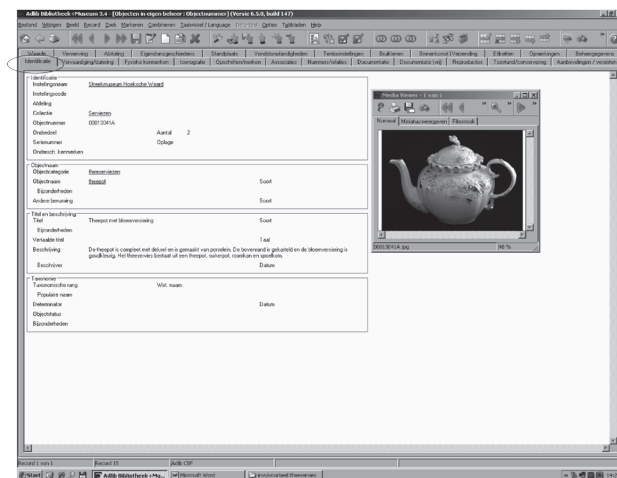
Adlib Bibliotheek +Museum 3.4 - [Objecten in eigen beheer (Objectnummer) (Versie 6.5.0, build 147)]

Bestand Wijzigen Beeld Record Deel Markeren Gereedschap Taalwissel / Language Opties Tijdfasen Help

Waarde | Vervaardiging | Afdeling | Eigendomsgeschiedenis | Standplaats | Verzekeringsgegevens | Tentoonstellingen | Bruiklenen | Verwerving / Vervreemding | Etiketten | Opmerkingen | Beheersgegevens
Identificatie | Vervaardiging/datering | Fysieke kenmerken | Iconografie | Opschriften/merken | Associaties | Nummers/relaties | Documentatie | Documentatie (vrij) | Reproducties | Toestand/conservering | Aanbevelingen / verstrekken

Identificatie
Instellingsnaam Streekmuseum Hoeksche Waard
Instellingscode
Afdeling
Collectie Serviezen
Objectnummer 00013041A
Onderdeel Aantal 2
Seriesnummer Oplage
Onderdeel. kenmerken

Objectnaam
Objectcategorie theeservies
Objectnaam theepot Soort
Andere benaming Soort

Titel en beschrijving
Titel Theepot met bloemversiering Soort
Bijzonderheden
Variabele titel Taal
Beschrijving De theepot is compleet met deksel en is gemaakt van porselein. De bovenrand is gekarteld en de bloemversiering is goudkleurig. Het theeservies bestaat uit een theepot, suikerpot, roomkan en spoelkom.
Beschrijver Datum

Taxonomie
Taxonomische rang Wet. naam
Populaire naam
Determinator Datum
Objectstatus
Bijzonderheden

Media Viewer - 1 van 1
Normaal Miniatuurweergave Filmstrook
00013041A.jpg 86 %

Record 1 van 1 Record 15 Adlib OBP

Start Adlib Bibliotheek +Mus... Microsoft Word invulscherm theeservies